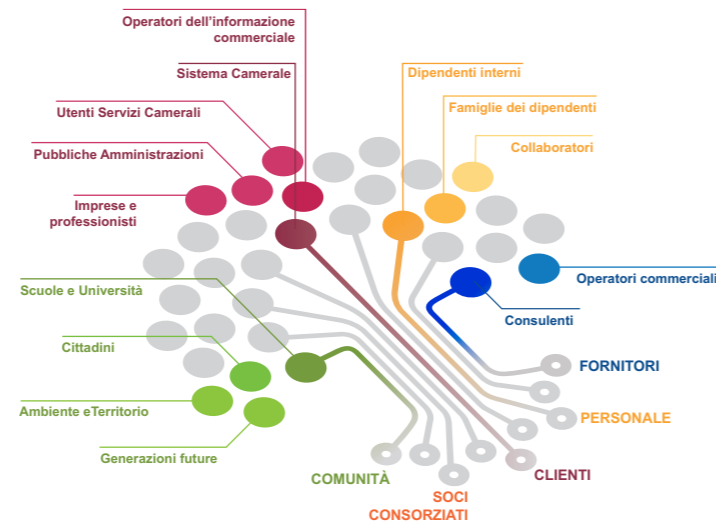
Operatori dell'informazione commerciale

Sistema Camerale

Utenti Servizi Camerali

Pubbliche Amministrazioni

Imprese e professionisti

Dipendenti interni

Famiglie dei dipendenti

Collaboratori

Operatori commerciali

Consulenti

Scuole e Università

Cittadini

Ambiente eTerritorio

Generazioni future

FORNITORI

PERSONALE

CLIENTI

COMUNITÀ

SOCI CONSORZIATI